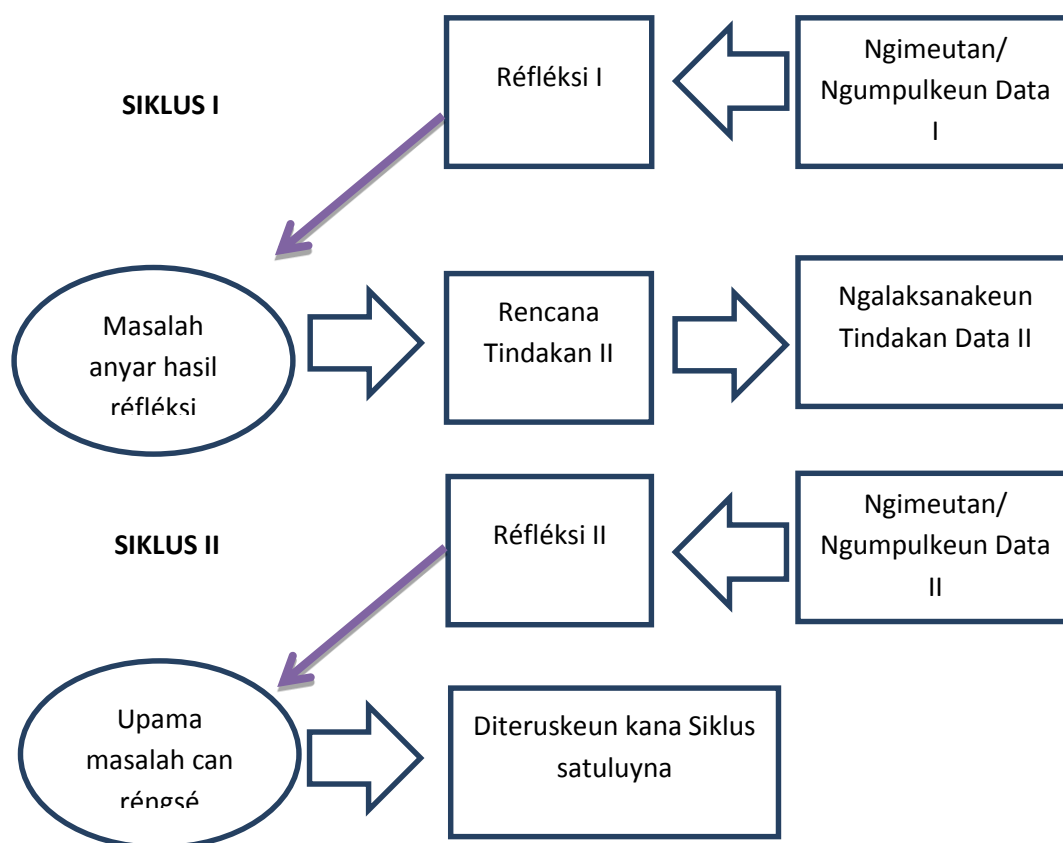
Réfléksi I

Ngimeutan/ Ngumpulkeun Data I

SIKLUS I

Masalah anyar hasil réfléksi

Rencana Tindakan II

Ngalaksanakeun Tindakan Data II

Réfléksi II

Ngimeutan/ Ngumpulkeun Data II

SIKLUS II

Upama masalah can réngsé

Diteruskeun kana Siklus satuluyna